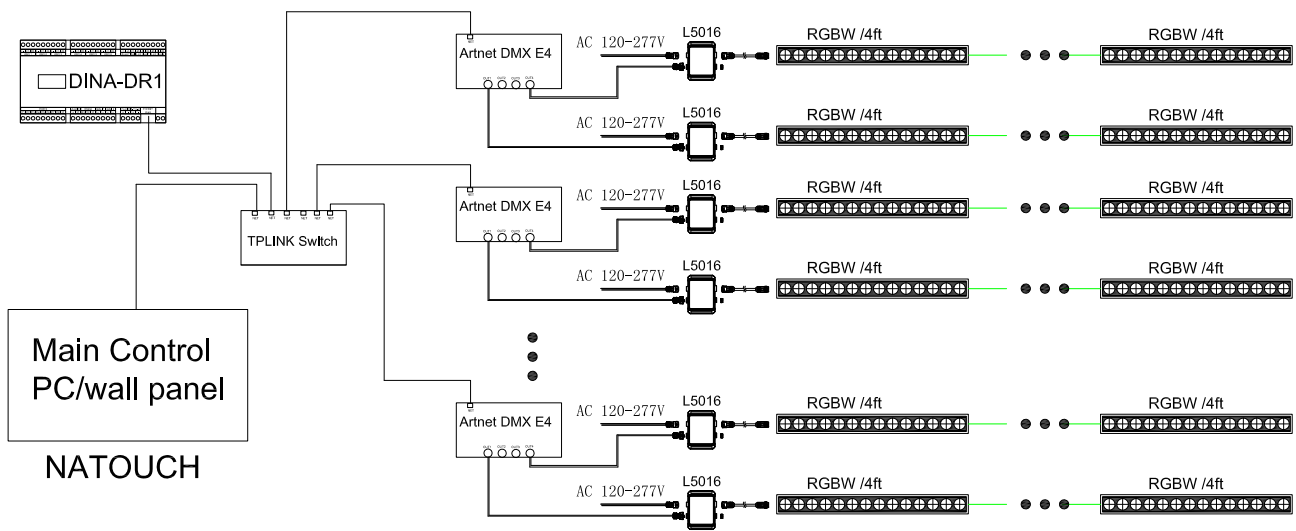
DINA-DR1

TPLINK Switch

Main Control
PC/wall panel

NATOUCH

Artnet DMX E4

AC 120-277V

L5016

RGBW /4ft

RGBW /4ft

AC 120-277V

L5016

RGBW /4ft

RGBW /4ft

Artnet DMX E4

AC 120-277V

L5016

RGBW /4ft

RGBW /4ft

AC 120-277V

L5016

RGBW /4ft

RGBW /4ft

Artnet DMX E4

AC 120-277V

L5016

RGBW /4ft

RGBW /4ft

AC 120-277V

L5016

RGBW /4ft

RGBW /4ft